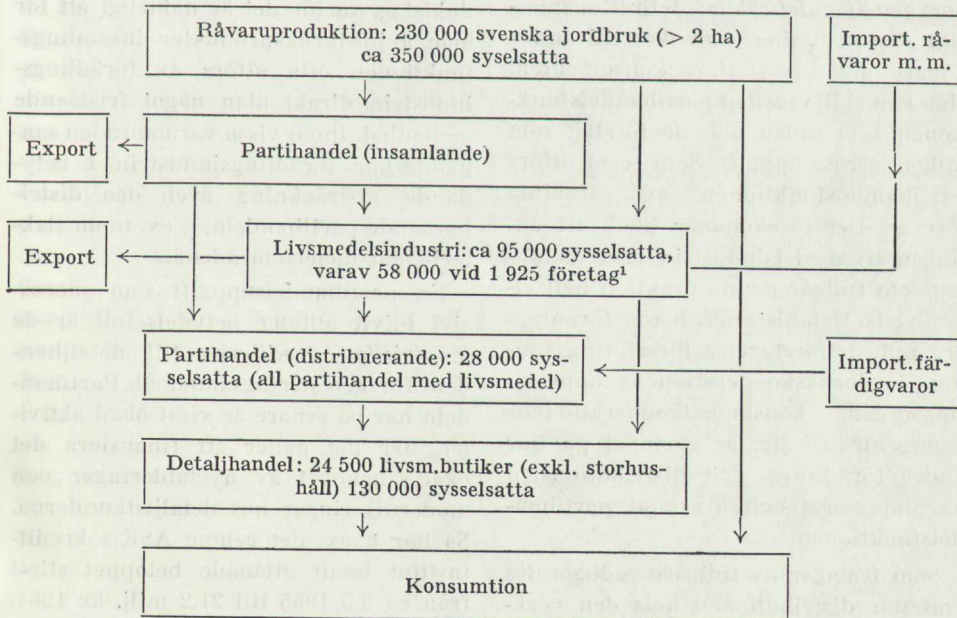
Råvaruproduktion: 230 000 svenska jordbruk (> 2 ha) ca 350 000 sysselsatta

Import. råvaror m. m.

Export

Partihandel (insamlande)

Export

Livsmedelsindustri: ca 95 000 sysselsatta, varav 58 000 vid 1 925 företag¹

Partihandel (distribuerande): 28 000 sysselsatta (all partihandel med livsmedel)

Import. färdigvaror

Detaljhandel: 24 500 livsm.butiker (exkl. storhushåll) 130 000 sysselsatta

Konsumtion